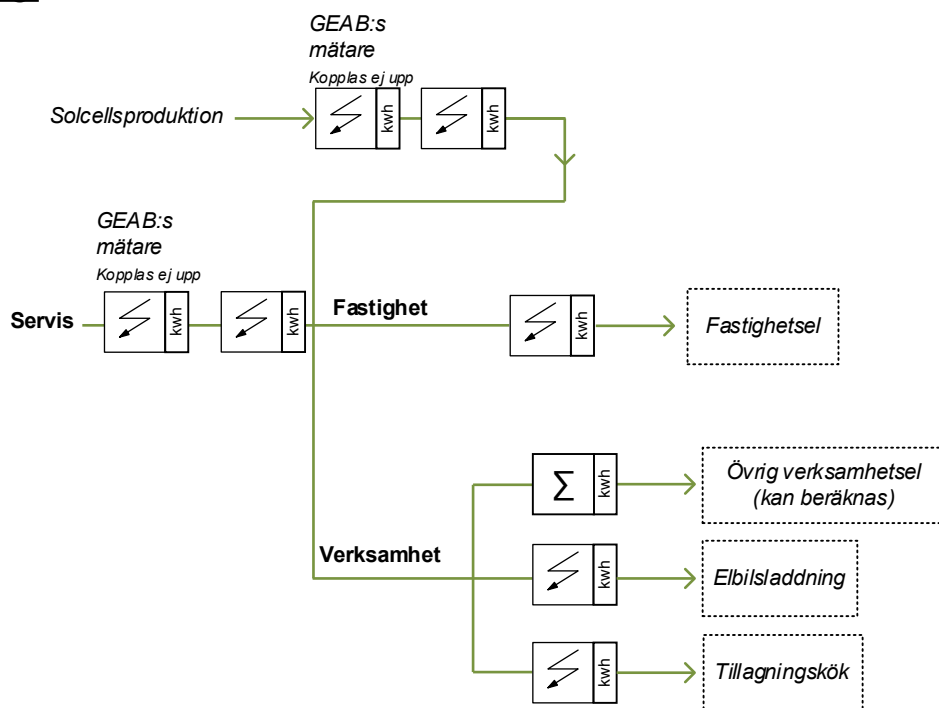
GEAB:s mätare
Kopplas ej upp

Solcellsproduktion

kwh

kwh

GEAB:s mätare
Kopplas ej upp

Servis

kwh

kwh

Fastighet

kwh

Fastighetsel

$\Sigma$

kwh

Övrig verksamhetsel (kan beräknas)

Verksamhet

kwh

Elbilsladdning

kwh

Tillagningskök